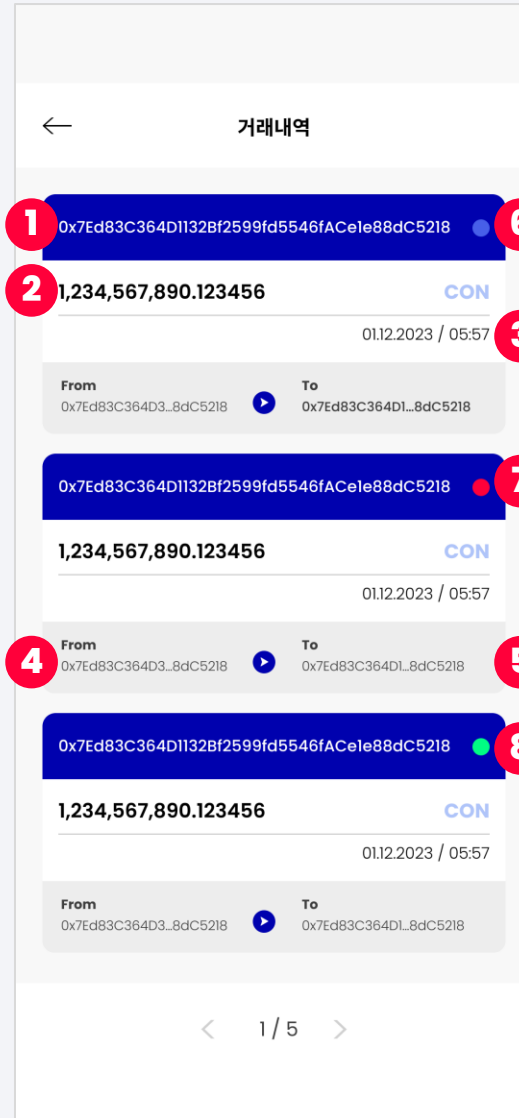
거래내역

1
0x7Ed83C364D1132Bf2599fd5546fACe1e88dC5218
6
2
1,234,567,890.123456
CON
01.12.2023 / 05:57
3
From
0x7Ed83C364D3...8dC5218
To
0x7Ed83C364D1...8dC5218

0x7Ed83C364D1132Bf2599fd5546fACe1e88dC5218
7
1,234,567,890.123456
CON
01.12.2023 / 05:57
4
From
0x7Ed83C364D3...8dC5218
To
0x7Ed83C364D1...8dC5218
5

0x7Ed83C364D1132Bf2599fd5546fACe1e88dC5218
8
1,234,567,890.123456
CON
01.12.2023 / 05:57
From
0x7Ed83C364D3...8dC5218
To
0x7Ed83C364D1...8dC5218

1 / 5